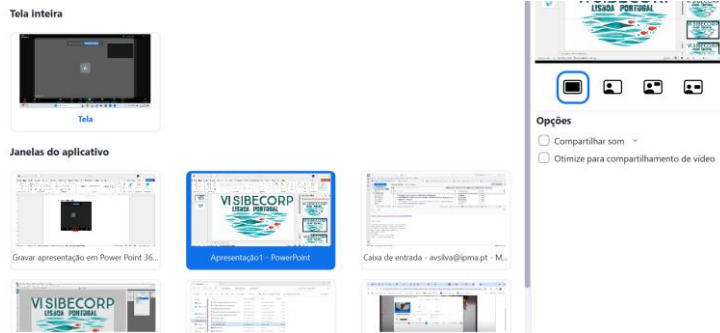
Tela inteira

Tela

Janelas do aplicativo

Gravar apresentação em Power Point 36...

VI SIBECORP
LISBOA PORTUGAL

Apresentação1 - PowerPoint

Caixa de entrada - avsilva@ipma.pt - M...

VI SIBECORP
LISBOA PORTUGAL

LISBOA PORTUGAL

Opções

Compartilhar som

Otimize para compartilhamento de vídeo